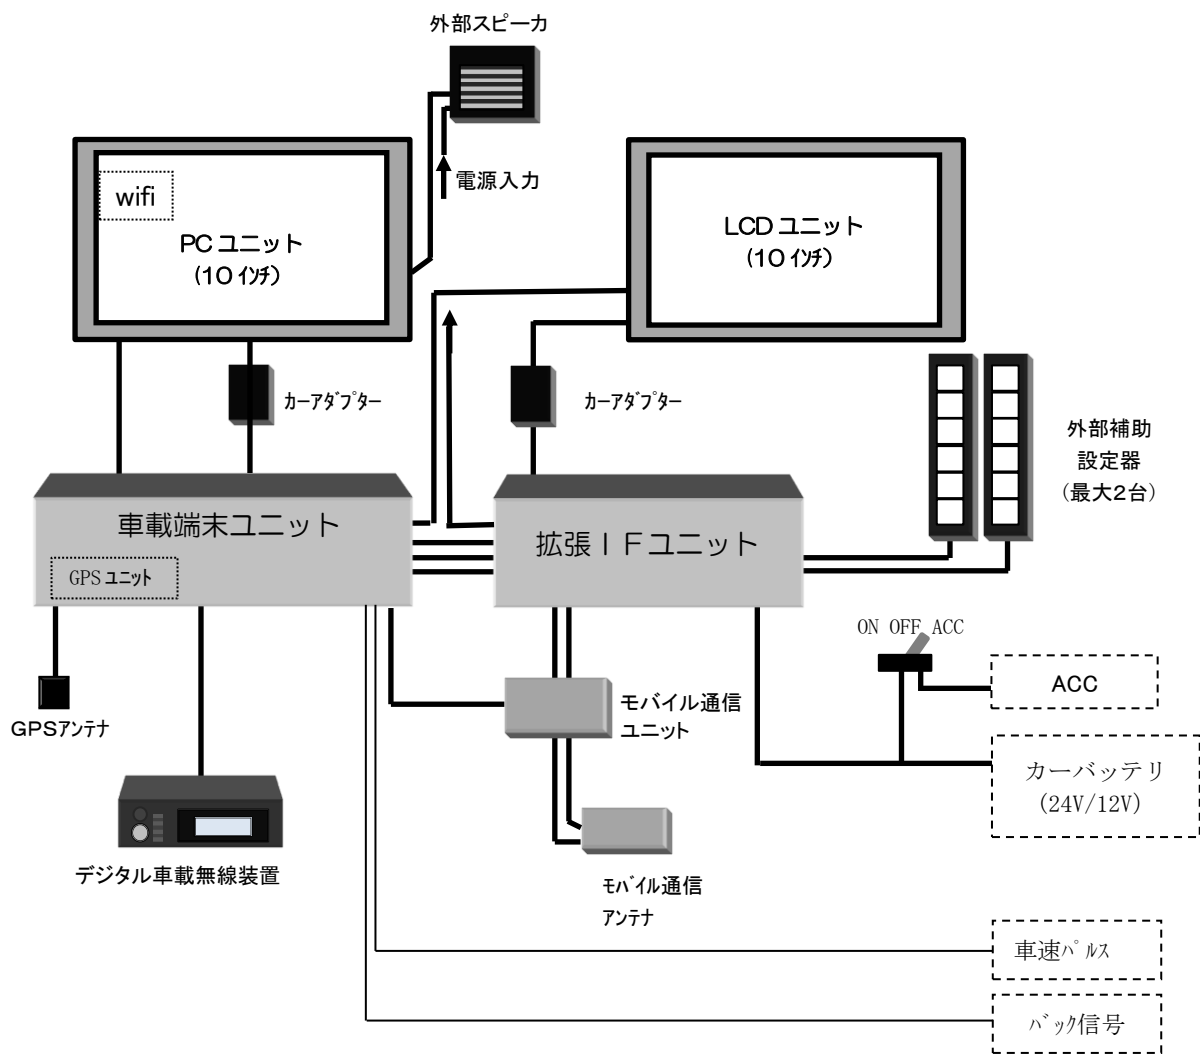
外部スピーカ

電源入力

wifi

PC ユニット
(10 ｲﾝﾁ)

LCD ユニット
(10 ｲﾝﾁ)

ｶｰｱﾀﾞﾌﾟﾀｰ

ｶｰｱﾀﾞﾌﾟﾀｰ

外部補助
設定器
(最大2台)

車載端末ユニット

GPS ﾕﾆｯﾄ

拡張ＩＦユニット

ON OFF ACC

ACC

GPSｱﾝﾃﾅ

モバイル通信
ユニット

カーバッテリ
(24V/12V)

デジタル車載無線装置

ﾓﾊﾞｲﾙ通信
ｱﾝﾃﾅ

車速ﾊﾟﾙｽ

ﾊﾞｯｸ信号